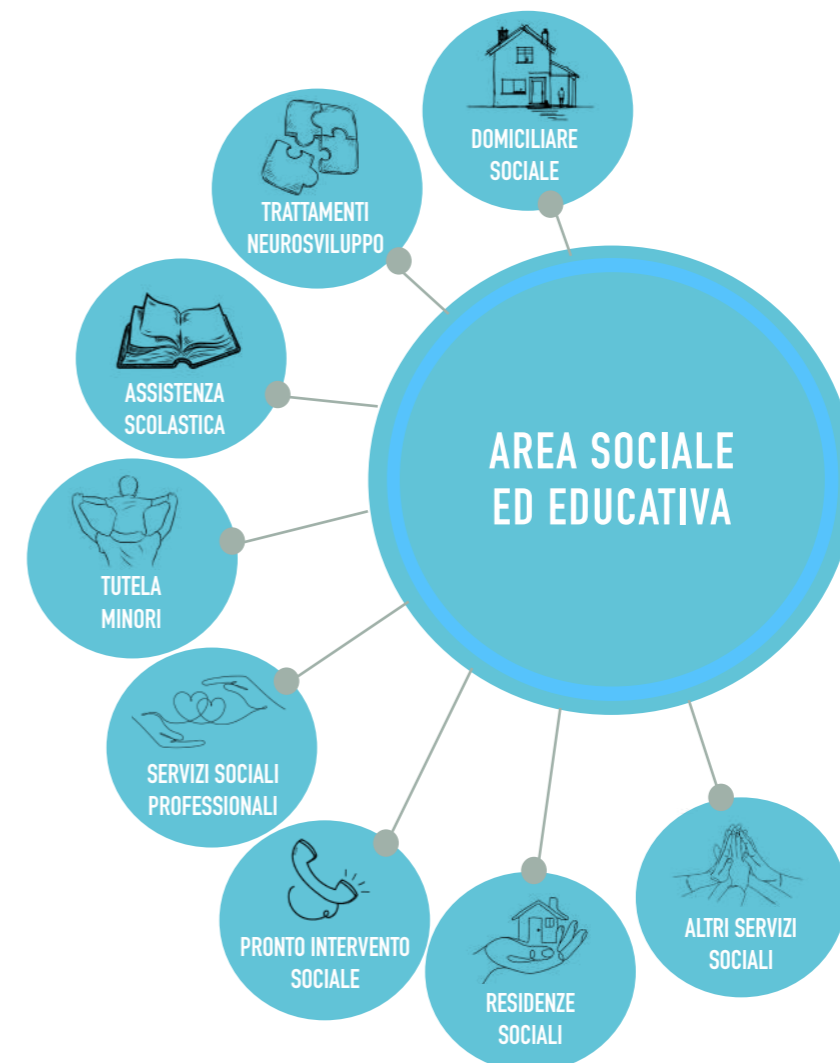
AREA SOCIALE ED EDUCATIVA

DOMICILIARE SOCIALE

TRATTAMENTI NEUROSVILUPPO

ASSISTENZA SCOLASTICA

TUTELA MINORI

SERVIZI SOCIALI PROFESSIONALI

PRONTO INTERVENTO SOCIALE

RESIDENZE SOCIALI

ALTRI SERVIZI SOCIALI